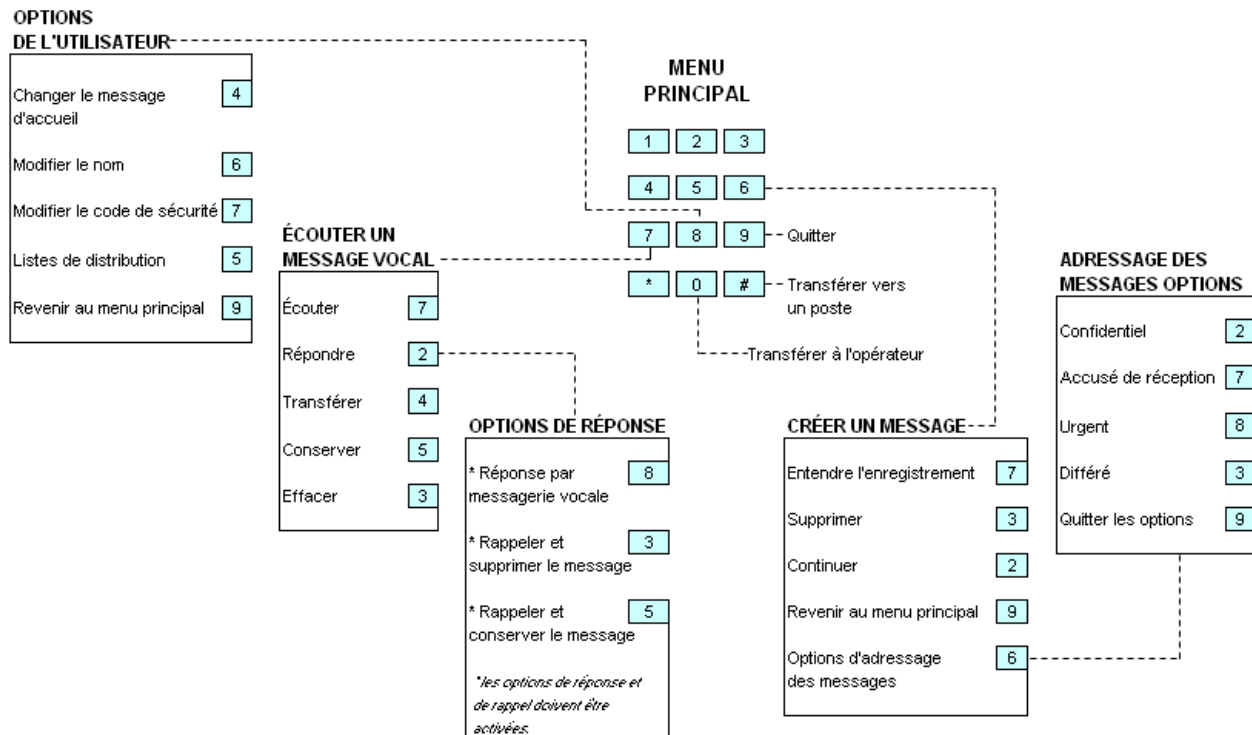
OPTIONS
DE L'UTILISATEUR

Changer le message d'accueil 4

Modifier le nom 6

Modifier le code de sécurité 7

Listes de distribution 5

Revenir au menu principal 9

MENU
PRINCIPAL

1 2 3

4 5 6

7 8 9 Quitter

* 0 # Transférer vers un poste

Transférer à l'opérateur

ÉCOUTER UN
MESSAGE VOCAL

Écouter 7

Répondre 2

Transférer 4

Conserver 5

Effacer 3

OPTIONS DE RÉPONSE

* Réponse par messagerie vocale 8

* Rappeler et supprimer le message 3

* Rappeler et conserver le message 5

*les options de réponse et de rappel doivent être activées.

CRÉER UN MESSAGE

Entendre l'enregistrement 7

Supprimer 3

Continuer 2

Revenir au menu principal 9

Options d'adressage des messages 6

ADRESSAGE DES
MESSAGES OPTIONS

Confidentiel 2

Accusé de réception 7

Urgent 8

Différé 3

Quitter les options 9